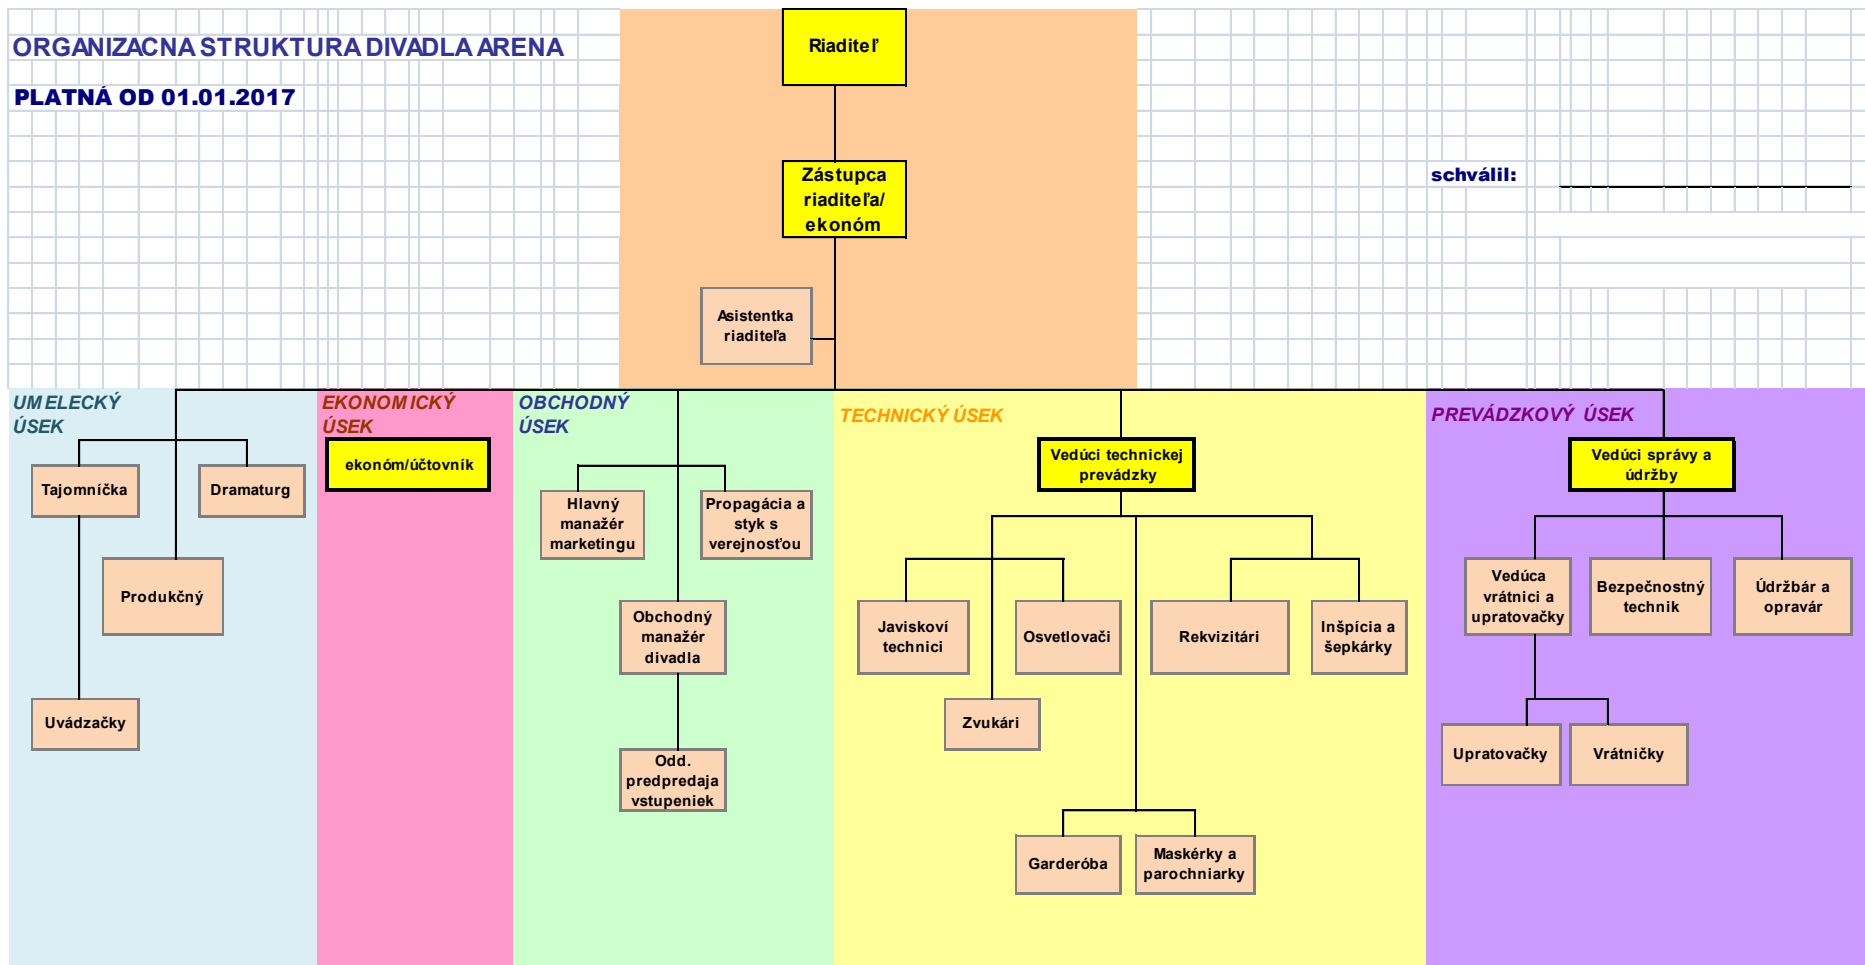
ORGANIZACNA STRUKTURA DIVADLA ARENA

PLATNÁ OD 01.01.2017

Riaditeľ

Zástupca riaditeľa/ ekonóm

Asistentka riaditeľa

schválil:

UMELECKÝ ÚSEK

Tajomníčka

Dramaturg

Produkčný

Uvádzačky

EKONOMICKÝ ÚSEK

ekonóm/účtovník

OBCHODNÝ ÚSEK

Hlavný manažér marketingu

Propagácia a styk s verejnosťou

Obchodný manažér divadla

Odd. predpredaja vstupeniek

TECHNICKÝ ÚSEK

Vedúci technickej prevádzky

Javiskoví technici

Osvetlovači

Rekvizitári

Inšpícia a šepkárky

Zvukári

Garderóba

Maskérky a parochniarky

PREVÁDZKOVÝ ÚSEK

Vedúci správy a údržby

Vedúca vrátnici a upratovačky

Bezpečnostný technik

Údržbár a opravár

Upratovačky

Vrátničky